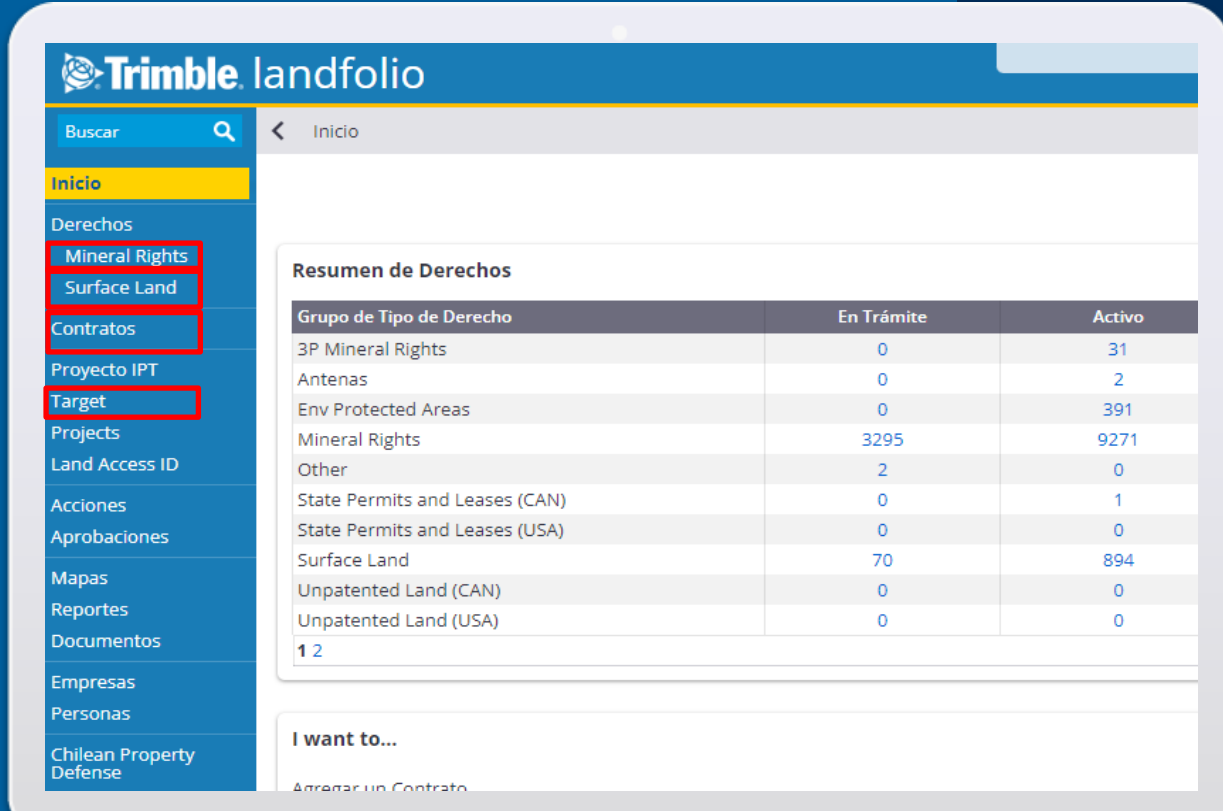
Trimble. landfolio

Buscar

Inicio

Derechos
Mineral Rights
Surface Land

Contratos

Proyecto IPT
Target
Projects
Land Access ID

Acciones
Aprobaciones

Mapas
Reportes
Documentos

Empresas
Personas

Chilean Property Defense

Inicio

Resumen de Derechos

| Grupo de Tipo de Derecho | En Trámite | Activo |
|---|---|---|
| 3P Mineral Rights | 0 | 31 |
| Antenas | 0 | 2 |
| Env Protected Areas | 0 | 391 |
| Mineral Rights | 3295 | 9271 |
| Other | 2 | 0 |
| State Permits and Leases (CAN) | 0 | 1 |
| State Permits and Leases (USA) | 0 | 0 |
| Surface Land | 70 | 894 |
| Unpatented Land (CAN) | 0 | 0 |
| Unpatented Land (USA) | 0 | 0 |

1 2

I want to...

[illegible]